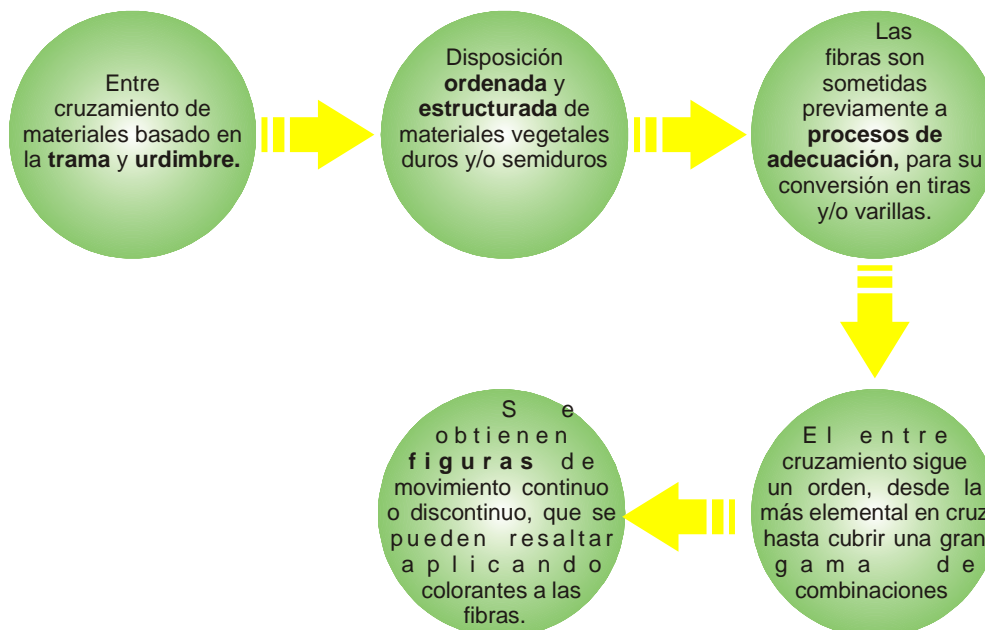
Entre cruzamiento de materiales basado en la **trama** y **urdimbre.**

Disposición **ordenada** y **estructurada** de materiales vegetales duros y/o semiduros

Las fibras son sometidas previamente a **procesos de adecuación,** para su conversión en tiras y/o varillas.

El entre cruzamiento sigue un orden, desde la más elemental en cruz hasta cubrir una gran gama de combinaciones

Se obtienen **figuras** de movimiento continuo o discontinuo, que se pueden resaltar aplicando colorantes a las fibras.